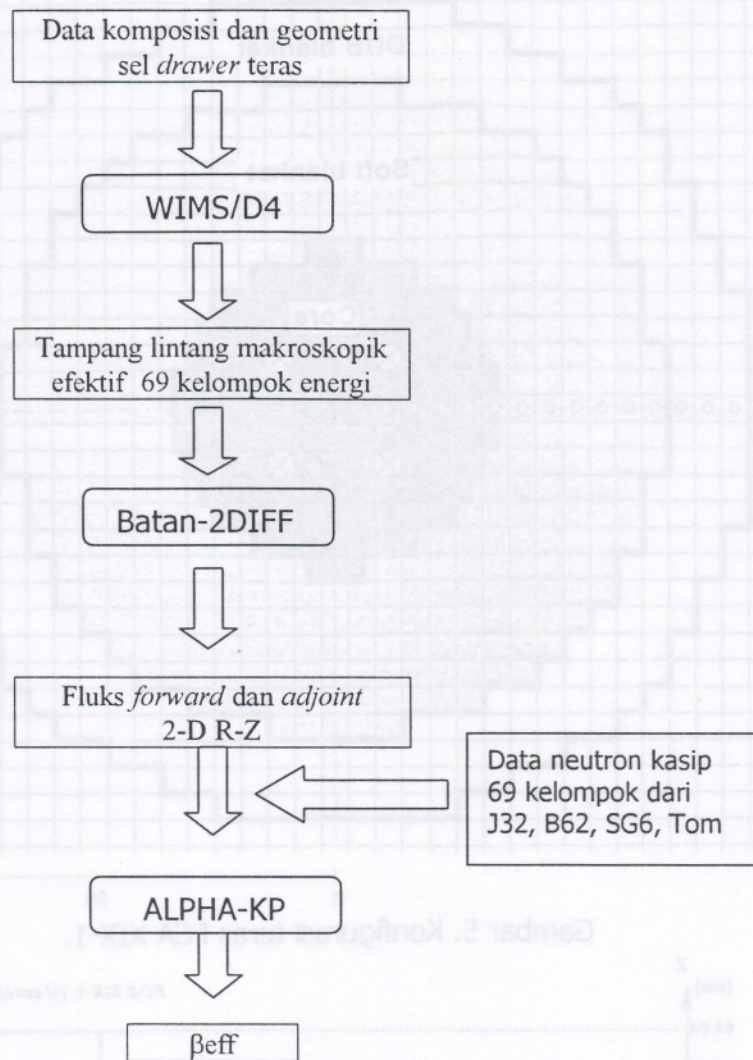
Data komposisi dan geometri sel *drawer* teras

WIMS/D4

Tampang lintang makroskopik efektif 69 kelompok energi

Batan-2DIFF

Fluks *forward* dan *adjoint* 2-D R-Z

Data neutron kasip 69 kelompok dari J32, B62, SG6, Tom

ALPHA-KP

βeff